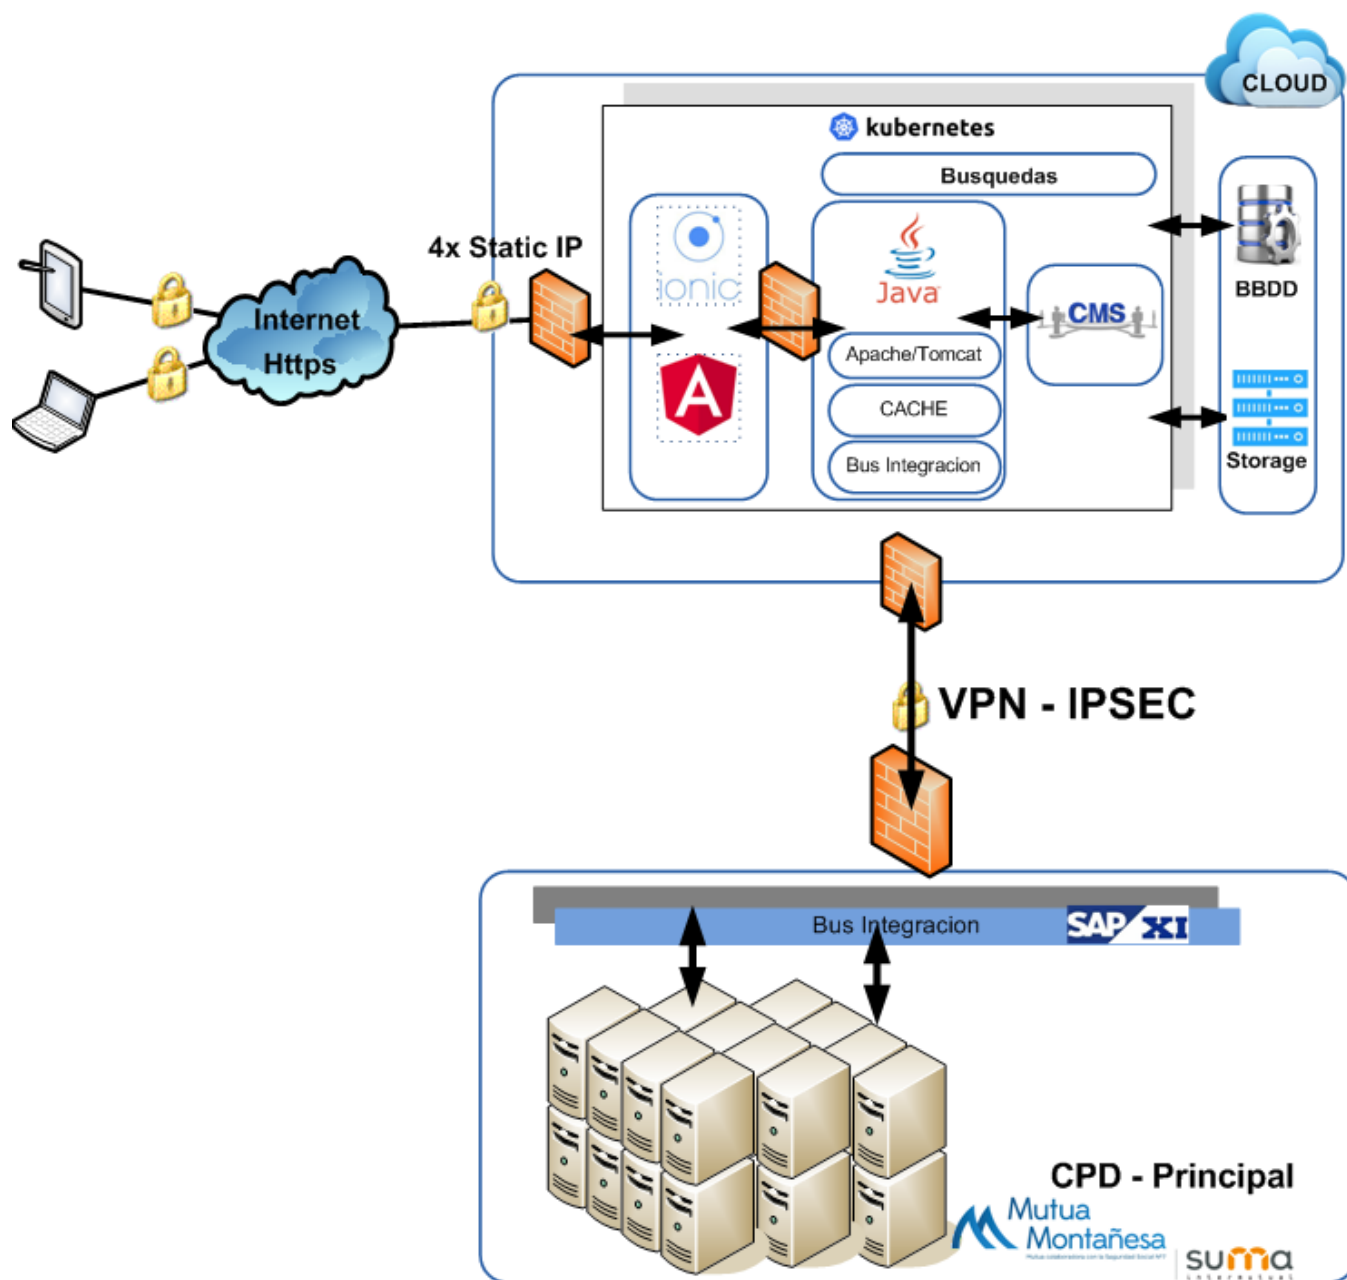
CLOUD

kubernetes

Busquedas

ionic

Java

Apache/Tomcat

CACHE

Bus Integracion

CMS

BBDD

Storage

4x Static IP

Internet Https

VPN - IPSEC

Bus Integracion

SAP XI

CPD - Principal

Mutua Montañesa

suma